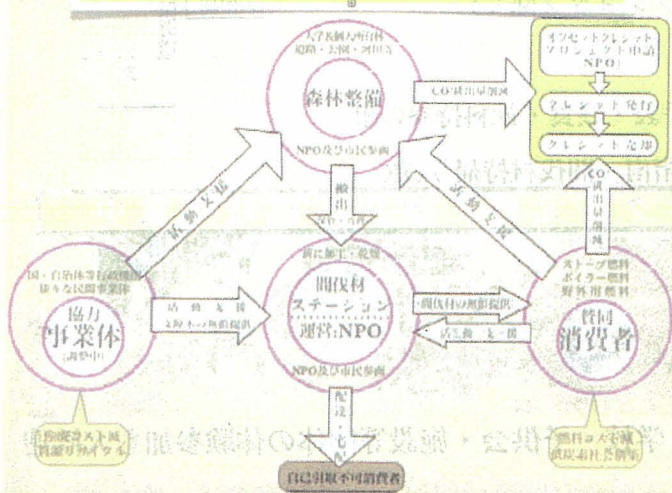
大学私有林・市有林 道路・公園・河川等

森林整備

NPO及び市民参画

$CO_2$排出量削減

オフセットクレジット プロジェクト申請 NPO

クレジット発行

クレジット売却

活動支援

活動支援

搬出

$CO_2$ 排出量削減

薪に加工・乾燥

国・自治体等行政機関 様々な民間事業体

協力 事業体 (調整中)

活動支援 支障木の無償提供

間伐材 ステーション 運営:NPO

NPO及び市民参画

間伐材の無償提供

活動支援

ストーブ燃料 ボイラー燃料 野外用燃料

賛同 消費者

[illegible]コスト減 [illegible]

燃料コスト減 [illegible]

配達・宅配

自己引取不可消費者